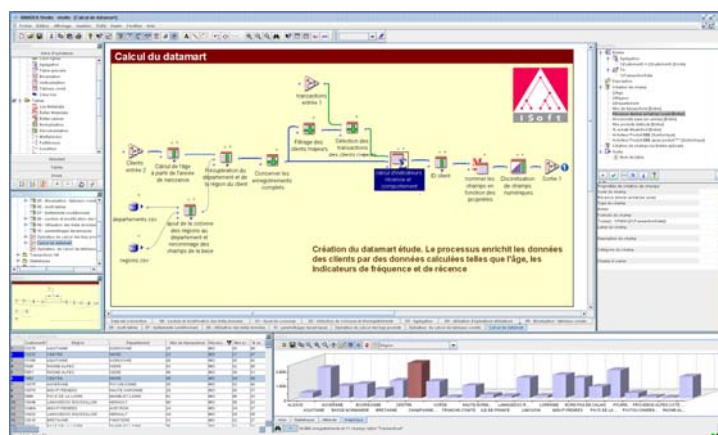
Calcul du datamart

Clients entrée 2

Calcul de l'âge à partir de l'année de naissance

Récupération du département et de la région du client

Conserver les enregistrements complets

Filtrage des clients majeurs

Sélection des transactions des clients majeurs

transactions entrée 1

Calcul d'indicateurs récence et comportement

ID client

nommer les champs en fonction des propriétés

Discrétisation de champs numériques

Sortie 1

departements.csv

regions.csv

Ajout de la colonne des régions au département et renommage des champs de la base

iSoft

Création du datamart étude. Le processus enrichit les données des clients par des données calculées telles que l'âge, les indicateurs de fréquence et de récence

ALSACE AQUITAINE AUVERGNE BASSE-NORMANDIE BOURGOGNE BRETAGNE CENTRE CHAMPAGNE-ARDENNE CORSE FRANCHE-COMTE HAUTE-NORMANDIE ILE-DE-FRANCE LANGUEDOC-ROUSSILLON LIMOUSIN LORRAINE MIDI-PYRENEES NORD-PAS-DE-CALAIS PAYS-DE-LA-LOIRE PICARDIE POITOU-CHARENTES PROVENCE-ALPES-COTE RHONE-ALPES

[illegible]